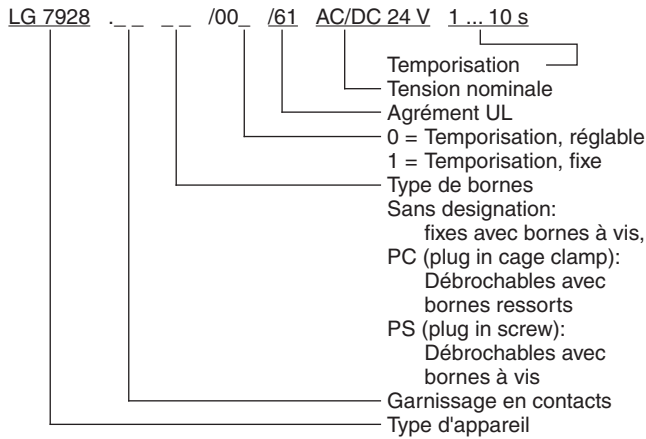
LG 7928 ._ _ _ _ /00_ /61 AC/DC 24 V 1 ... 10 s

Temporisation
Tension nominale
Agrément UL
0 = Temporisation, réglable
1 = Temporisation, fixe
Type de bornes
Sans designation:
fixes avec bornes à vis,
PC (plug in cage clamp):
Débrochables avec bornes ressorts
PS (plug in screw):
Débrochables avec bornes à vis
Garnissage en contacts
Type d'appareil